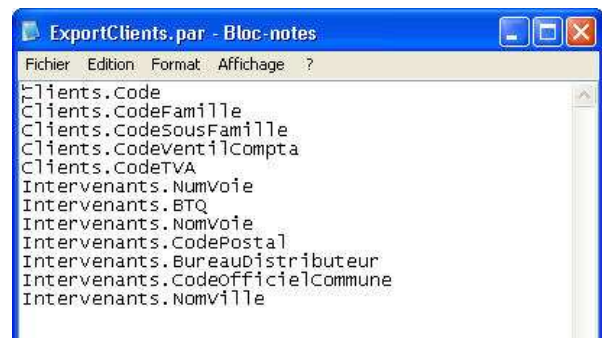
ExportClients.par - Bloc-notes

Fichier Edition Format Affichage ?

Clients.Code
Clients.CodeFamille
Clients.CodeSousFamille
Clients.CodeVentilCompta
Clients.CodeTVA
Intervenants.NumVoie
Intervenants.BTQ
Intervenants.NomVoie
Intervenants.CodePostal
Intervenants.BureauDistributeur
Intervenants.CodeOfficielCommune
Intervenants.NomVille